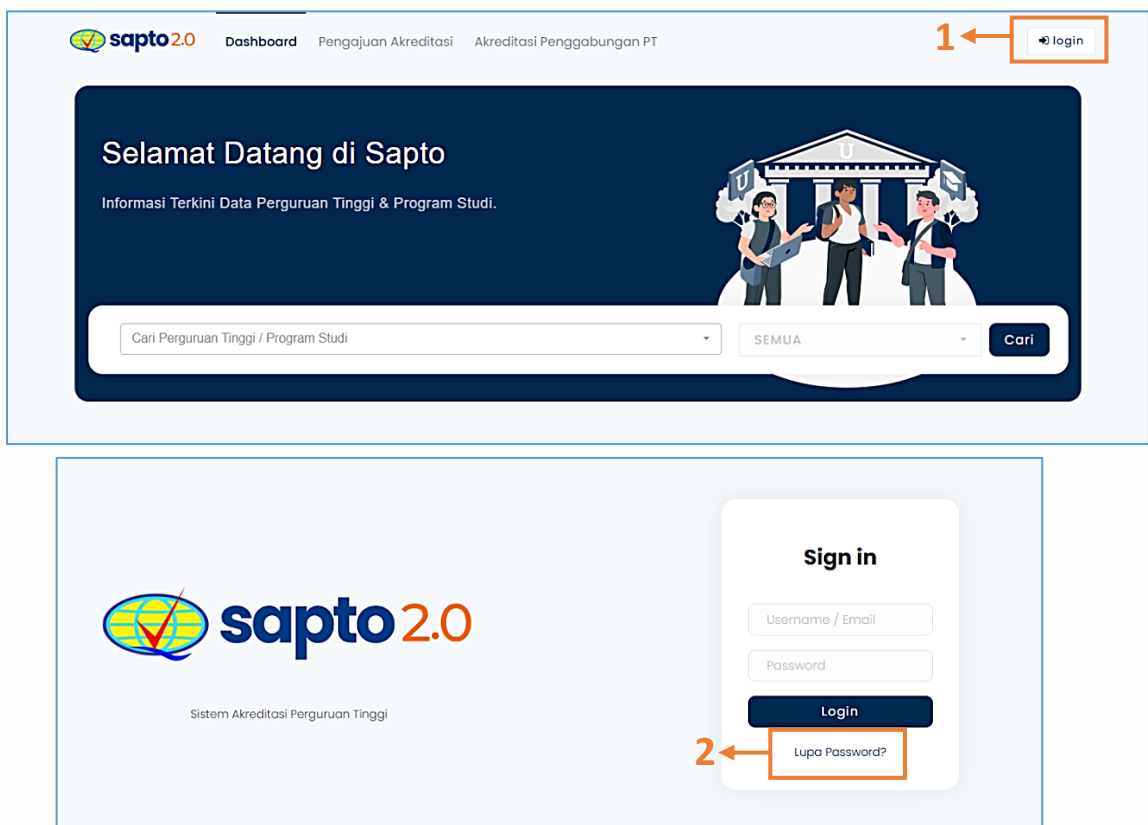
sapto 2.0 Dashboard Pengajuan Akreditasi Akreditasi Penggabungan PT

1

login

Selamat Datang di Sapto

Informasi Terkini Data Perguruan Tinggi & Program Studi.

U

U

U

Cari Perguruan Tinggi / Program Studi

SEMUA

Cari

sapto 2.0

Sistem Akreditasi Perguruan Tinggi

Sign in

Username / Email

Password

Login

2

Lupa Password?